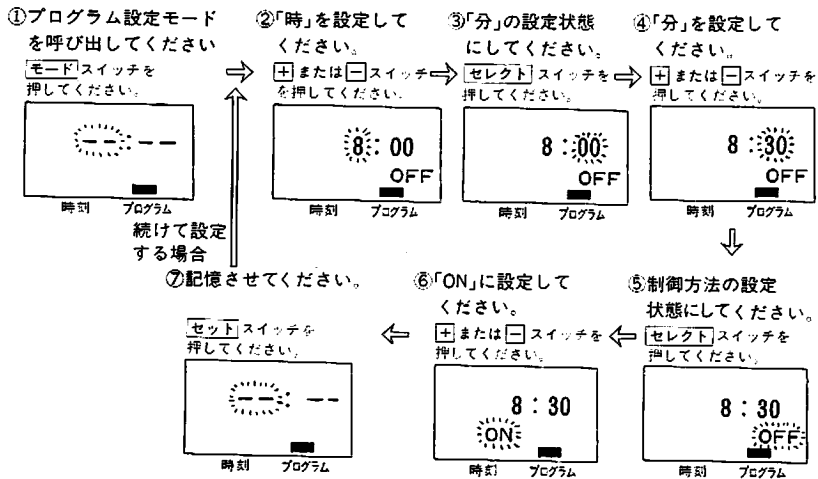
①プログラム設定モードを呼び出してください
モードスイッチを押してください。

--:--

時刻　プログラム

②「時」を設定してください。
+または−スイッチを押してください。

8:00
OFF

時刻　プログラム

③「分」の設定状態にしてください。
セレクトスイッチを押してください。

8:00
OFF

時刻　プログラム

④「分」を設定してください。
+または−スイッチを押してください。

8:30
OFF

時刻　プログラム

続けて設定する場合

⑤制御方法の設定状態にしてください。
セレクトスイッチを押してください。

8:30
OFF

時刻　プログラム

⑥「ON」に設定してください。
+または−スイッチを押してください。

8:30
ON

時刻　プログラム

⑦記憶させてください。
セットスイッチを押してください。

--:--

時刻　プログラム